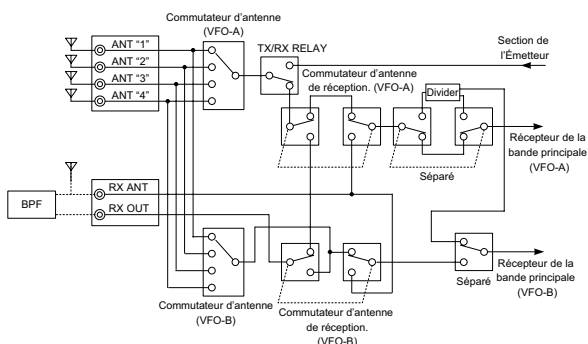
Commutateur d'antenne
(VFO-A)

ANT "1"
ANT "2"
ANT "3"
ANT "4"

TX/RX RELAY

Section de l'Émetteur

Commutateur d'antenne de réception. (VFO-A)

Divider

Récepteur de la bande principale (VFO-A)

Séparé

BPF

RX ANT
RX OUT

Récepteur de la bande principale (VFO-B)

Séparé

Commutateur d'antenne
(VFO-B)

Commutateur d'antenne de réception.
(VFO-B)